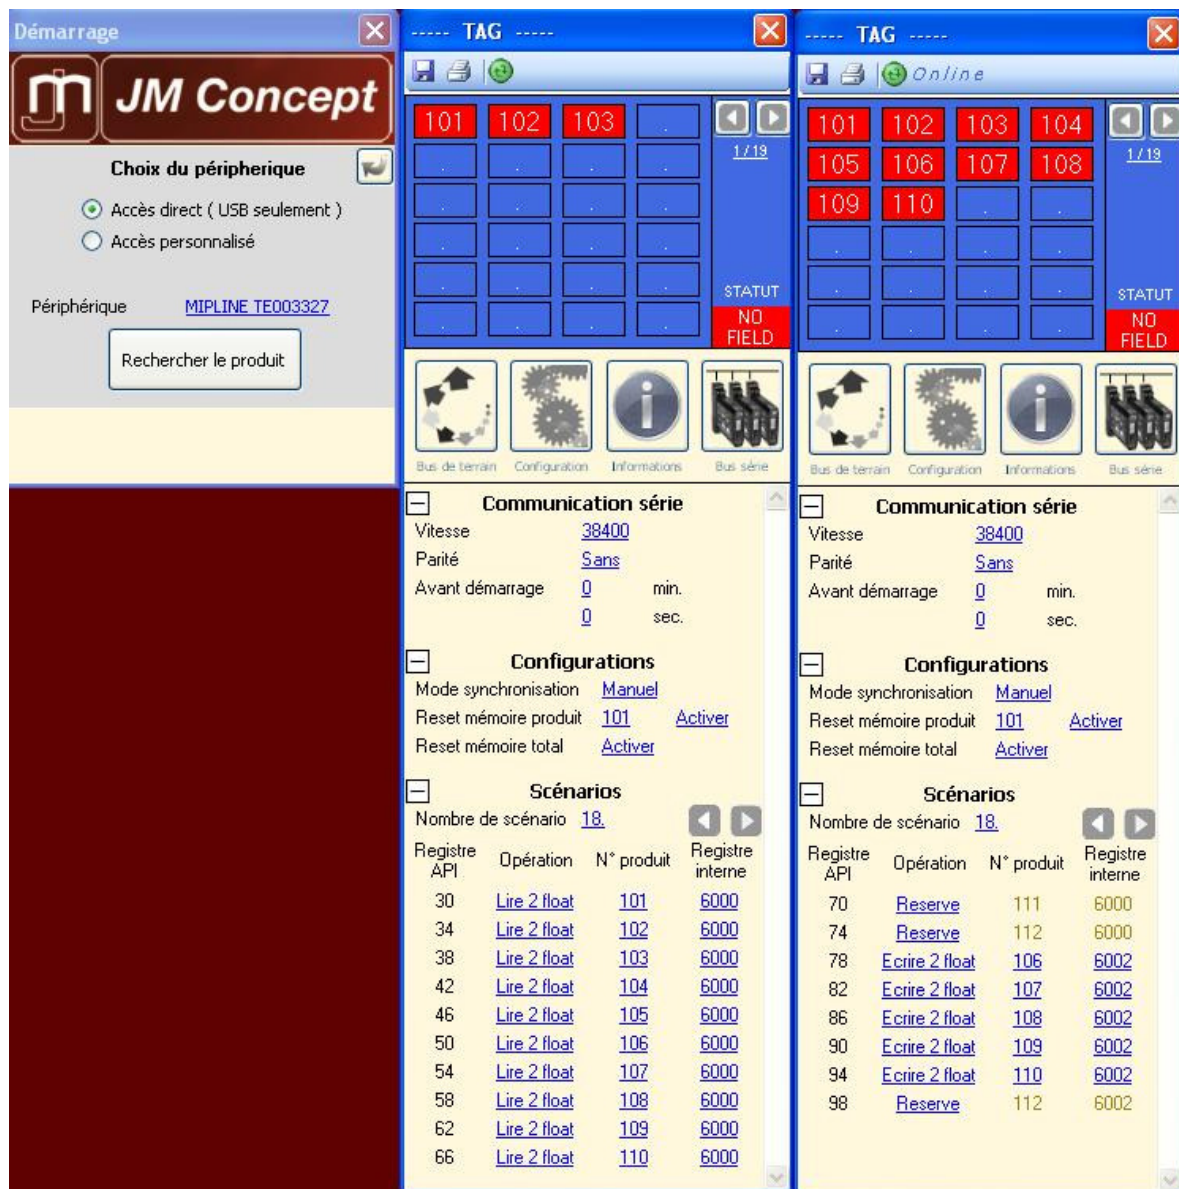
Démarrage

JM Concept

Choix du périphérique

Accès direct ( USB seulement )
Accès personnalisé

Périphérique MIPLINE TE003327

Rechercher le produit

----- TAG -----

| 101 | 102 | 103 | . |
|---|---|---|---|
| . | . | . | . |
| . | . | . | . |
| . | . | . | . |
| . | . | . | . |
| . | . | . | . |

1/19

STATUT
NO FIELD

Bus de terrain Configuration Informations Bus série

Communication série
Vitesse 38400
Parité Sans
Avant démarrage 0 min.
0 sec.

Configurations
Mode synchronisation Manuel
Reset mémoire produit 101 Activer
Reset mémoire total Activer

Scénarios
Nombre de scénario 18.

| Registre API | Opération | N° produit | Registre interne |
|---|---|---|---|
| 30 | Lire 2 float | 101 | 6000 |
| 34 | Lire 2 float | 102 | 6000 |
| 38 | Lire 2 float | 103 | 6000 |
| 42 | Lire 2 float | 104 | 6000 |
| 46 | Lire 2 float | 105 | 6000 |
| 50 | Lire 2 float | 106 | 6000 |
| 54 | Lire 2 float | 107 | 6000 |
| 58 | Lire 2 float | 108 | 6000 |
| 62 | Lire 2 float | 109 | 6000 |
| 66 | Lire 2 float | 110 | 6000 |

----- TAG -----

Online

| 101 | 102 | 103 | 104 |
|---|---|---|---|
| 105 | 106 | 107 | 108 |
| 109 | 110 | . | . |
| . | . | . | . |
| . | . | . | . |
| . | . | . | . |

1/19

STATUT
NO FIELD

Bus de terrain Configuration Informations Bus série

Communication série
Vitesse 38400
Parité Sans
Avant démarrage 0 min.
0 sec.

Configurations
Mode synchronisation Manuel
Reset mémoire produit 101 Activer
Reset mémoire total Activer

Scénarios
Nombre de scénario 18.

| Registre API | Opération | N° produit | Registre interne |
|---|---|---|---|
| 70 | Reserve | 111 | 6000 |
| 74 | Reserve | 112 | 6000 |
| 78 | Ecrire 2 float | 106 | 6002 |
| 82 | Ecrire 2 float | 107 | 6002 |
| 86 | Ecrire 2 float | 108 | 6002 |
| 90 | Ecrire 2 float | 109 | 6002 |
| 94 | Ecrire 2 float | 110 | 6002 |
| 98 | Reserve | 112 | 6002 |